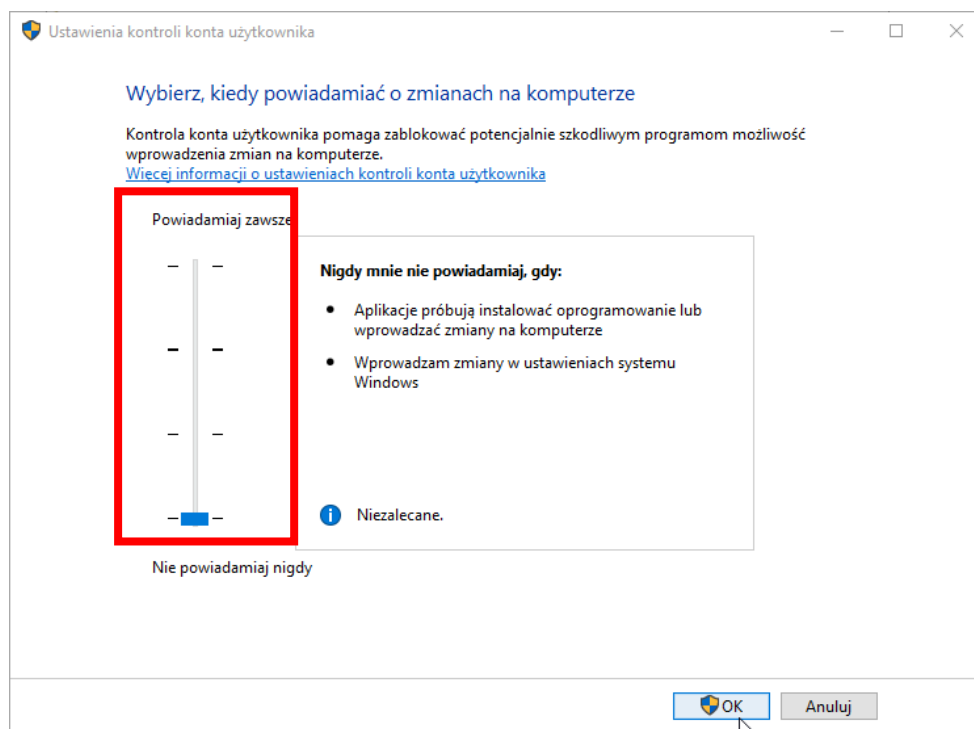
Ustawienia kontroli konta użytkownika

Wybierz, kiedy powiadamiać o zmianach na komputerze

Kontrola konta użytkownika pomaga zablokować potencjalnie szkodliwym programom możliwość wprowadzenia zmian na komputerze.
Więcej informacji o ustawieniach kontroli konta użytkownika

Powiadamiaj zawsze

Nigdy mnie nie powiadamiaj, gdy:

• Aplikacje próbują instalować oprogramowanie lub wprowadzać zmiany na komputerze

• Wprowadzam zmiany w ustawieniach systemu Windows

Niezalecane.

Nie powiadamiaj nigdy

OK

Anuluj